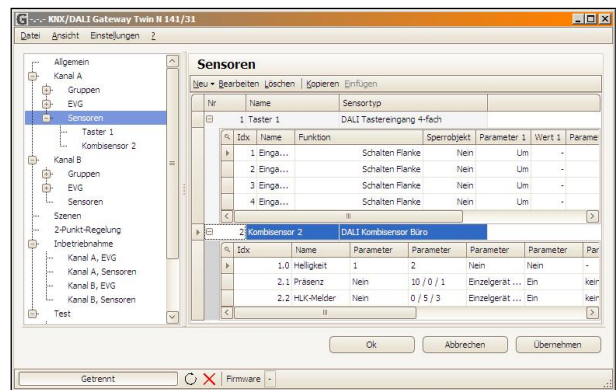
G -.-.- KNX/DALI Gateway Twin N 141/31

Datei Ansicht Einstellungen ?

Allgemein
Kanal A
Gruppen
EVG
Sensoren
Taster 1
Kombisensor 2
Kanal B
Gruppen
EVG
Sensoren
Szenen
2-Punkt-Regelung
Inbetriebnahme
Kanal A, EVG
Kanal A, Sensoren
Kanal B, EVG
Kanal B, Sensoren
Test

Sensoren

Neu ▾ Bearbeiten Löschen Kopieren Einfügen

| Nr | Name | Sensortyp |
|---|---|---|
| 1 | Taster 1 | DALI Tastereingang 4-fach |

| Idx | Name | Funktion | Sperrobjekt | Parameter 1 | Wert 1 | Parame |
|---|---|---|---|---|---|---|
| 1 | Einga... | Schalten Flanke | Nein | Um | - | |
| 2 | Einga... | Schalten Flanke | Nein | Um | - | |
| 3 | Einga... | Schalten Flanke | Nein | Um | - | |
| 4 | Einga... | Schalten Flanke | Nein | Um | - | |

| Nr | Name | Sensortyp |
|---|---|---|
| 2 | Kombisensor 2 | DALI Kombisensor Büro |

| Idx | Name | Parameter | Parameter | Parameter | Parameter | Par |
|---|---|---|---|---|---|---|
| 1.0 | Helligkeit | 1 | 2 | Nein | Nein | - |
| 2.1 | Präsenz | Nein | 10 / 0 / 1 | Einzelgerät ... | Ein | kein |
| 2.2 | HLK-Melder | Nein | 0 / 5 / 3 | Einzelgerät ... | Ein | kein |

Ok Abbrechen Übernehmen

Getrennt Firmware -